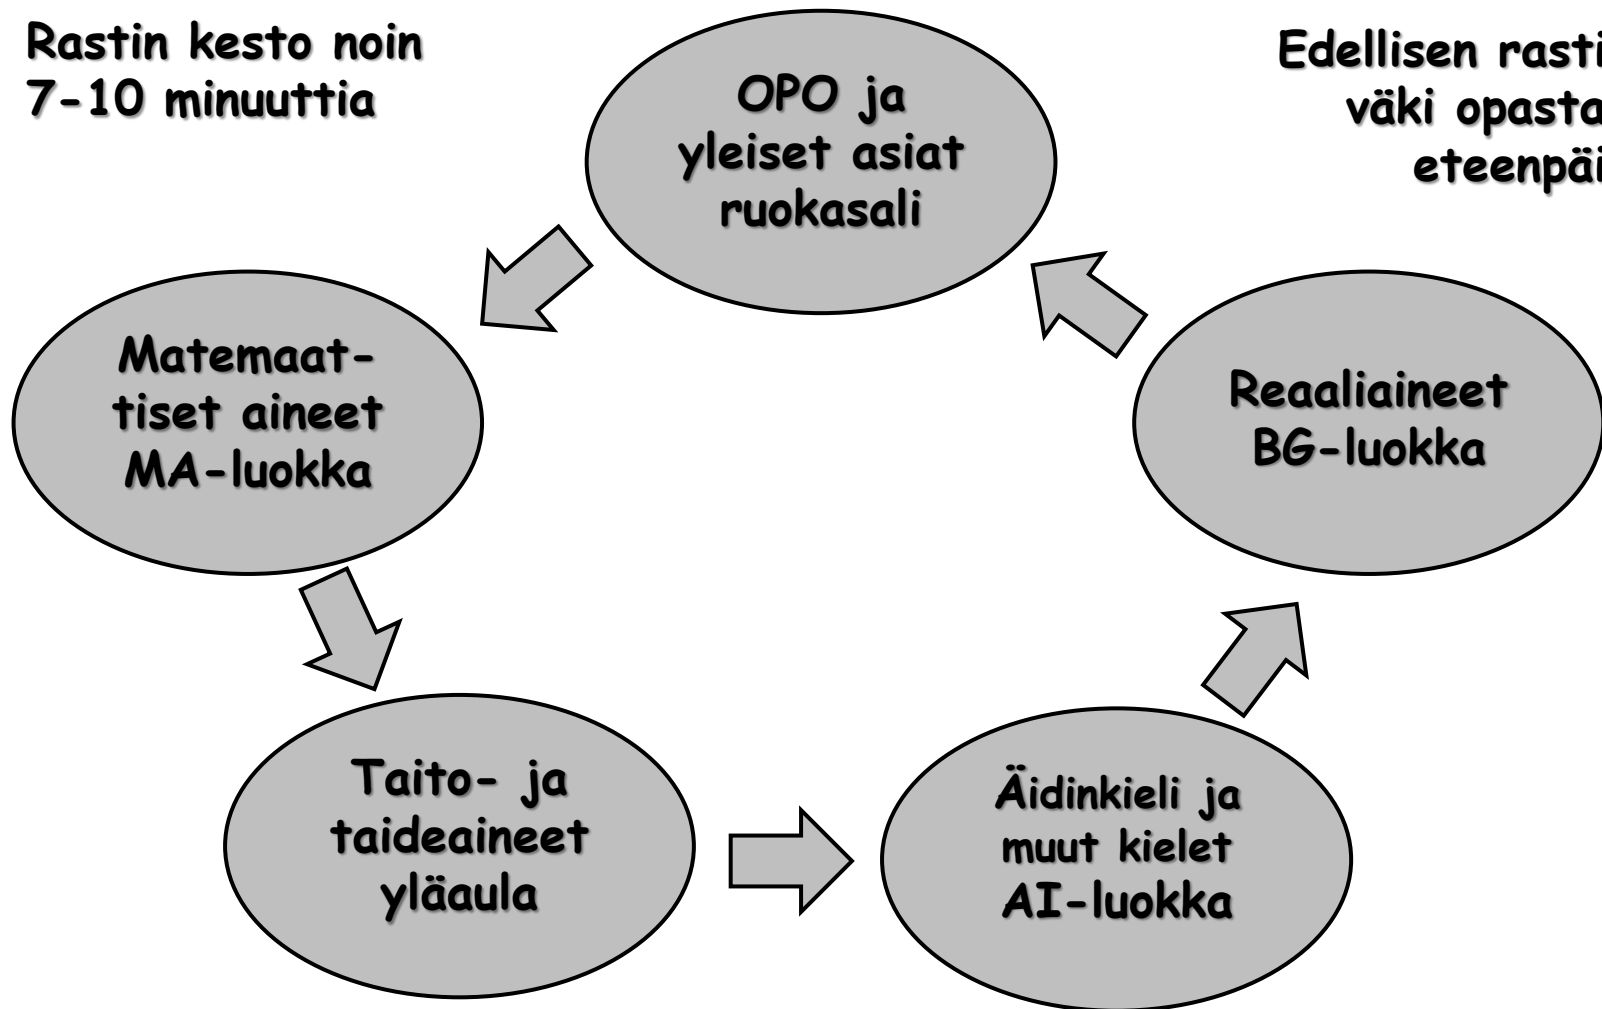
Rastin kesto noin 7-10 minuuttia

Edellisen rasti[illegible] väki opasta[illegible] eteenpäi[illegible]

OPO ja yleiset asiat ruokasali

Matemaattiset aineet MA-luokka

Reaaliaineet BG-luokka

Taito- ja taideaineet yläaula

Äidinkieli ja muut kielet AI-luokka